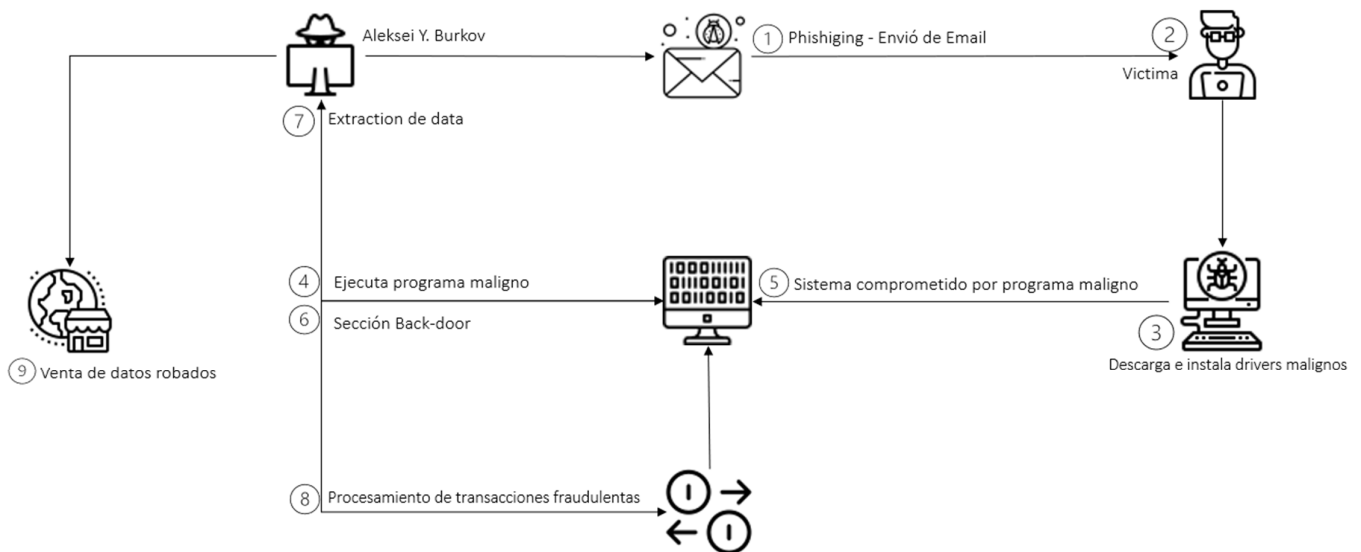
Aleksei Y. Burkov

1 Phishiging - Envió de Email

2 Victima

7 Extraction de data

4 Ejecuta programa maligno

6 Sección Back-door

5 Sistema comprometido por programa maligno

3 Descarga e instala drivers malignos

9 Venta de datos robados

8 Procesamiento de transacciones fraudulentas